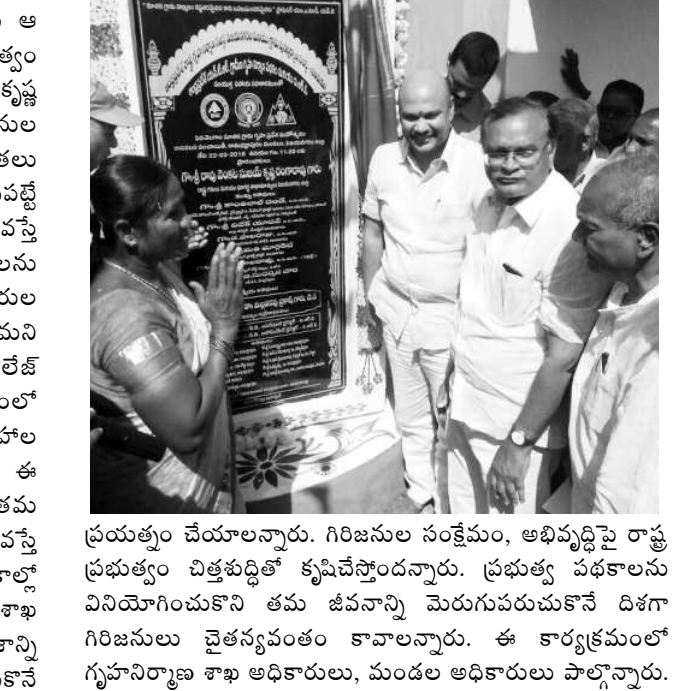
ప్రయత్నం చేయాలన్నారు. గిరిజనుల సంక్షేమం, అభివృద్ధిపై రాష్ట్ర ప్రభుత్వం చిత్తశుద్ధితో కృషిచేస్తోందన్నారు. ప్రభుత్వ పథకాలను వినియోగించుకొని తమ జీవనాన్ని మెరుగుపరుచుకొనే దిశగా గిరిజనులు చైతన్యవంతం కావాలన్నారు. ఈ కార్యక్రమంలో గృహనిర్మాణ శాఖ అధికారులు, మండల అధికారులు పాల్గొన్నారు.